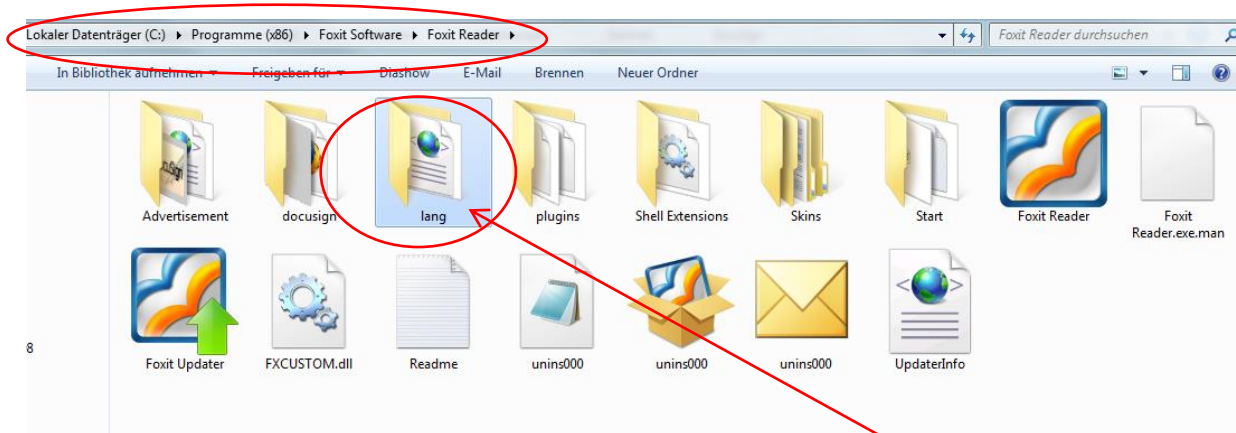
Lokaler Datenträger (C:) ▸ Programme (x86) ▸ Foxit Software ▸ Foxit Reader ▸

Foxit Reader durchsuchen

In Bibliothek aufnehmen ▾ Freigeben für ▾ Diashow E-Mail Brennen Neuer Ordner

Advertisement
docusign
lang
plugins
Shell Extensions
Skins
Start
Foxit Reader
Foxit Reader.exe.man

Foxit Updater
FXCUSTOM.dll
Readme
unins000
unins000
unins000
UpdaterInfo

8